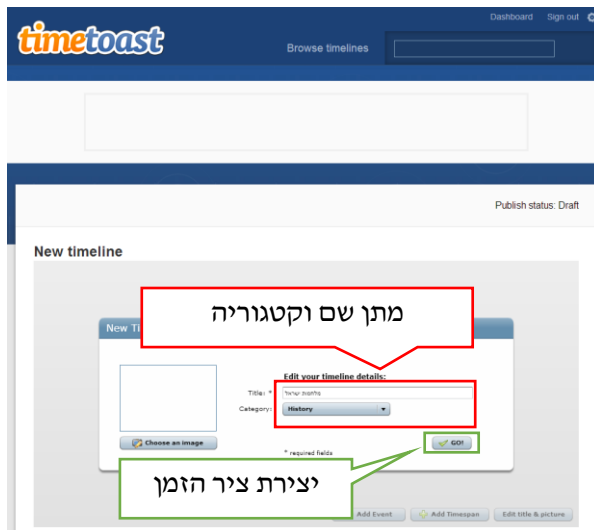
timetoast

Dashboard Sign out

Browse timelines

Publish status: Draft

New timeline

מתן שם וקטגוריה

New Ti

Edit your timeline details:

Title: * מלחמות ישראל

Category: History

Choose an image

* required fields

GO!

יצירת ציר הזמן

Add Event

Add Timespan

Edit title & picture